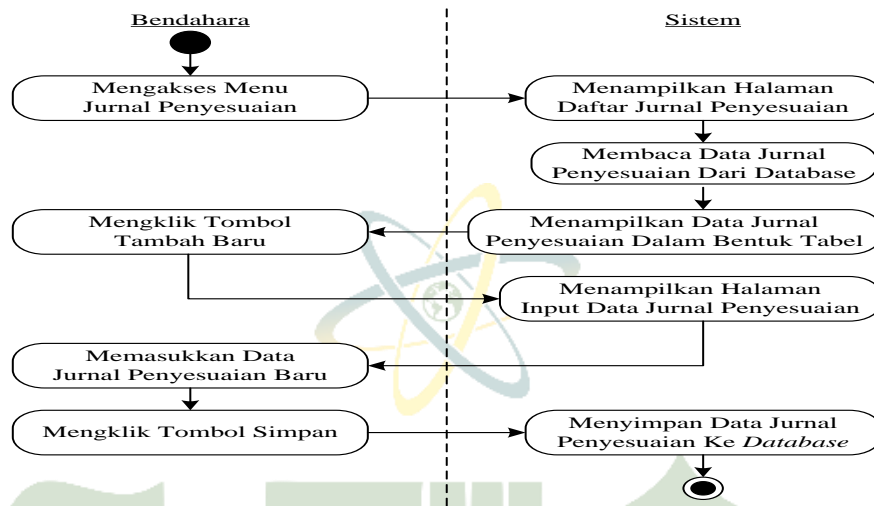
Bendahara

Sistem

Mengakses Menu Jurnal Penyesuaian

Menampilkan Halaman Daftar Jurnal Penyesuaian

Membaca Data Jurnal Penyesuaian Dari Database

Mengklik Tombol Tambah Baru

Menampilkan Data Jurnal Penyesuaian Dalam Bentuk Tabel

Menampilkan Halaman Input Data Jurnal Penyesuaian

Memasukkan Data Jurnal Penyesuaian Baru

Mengklik Tombol Simpan

Menyimpan Data Jurnal Penyesuaian Ke *Database*